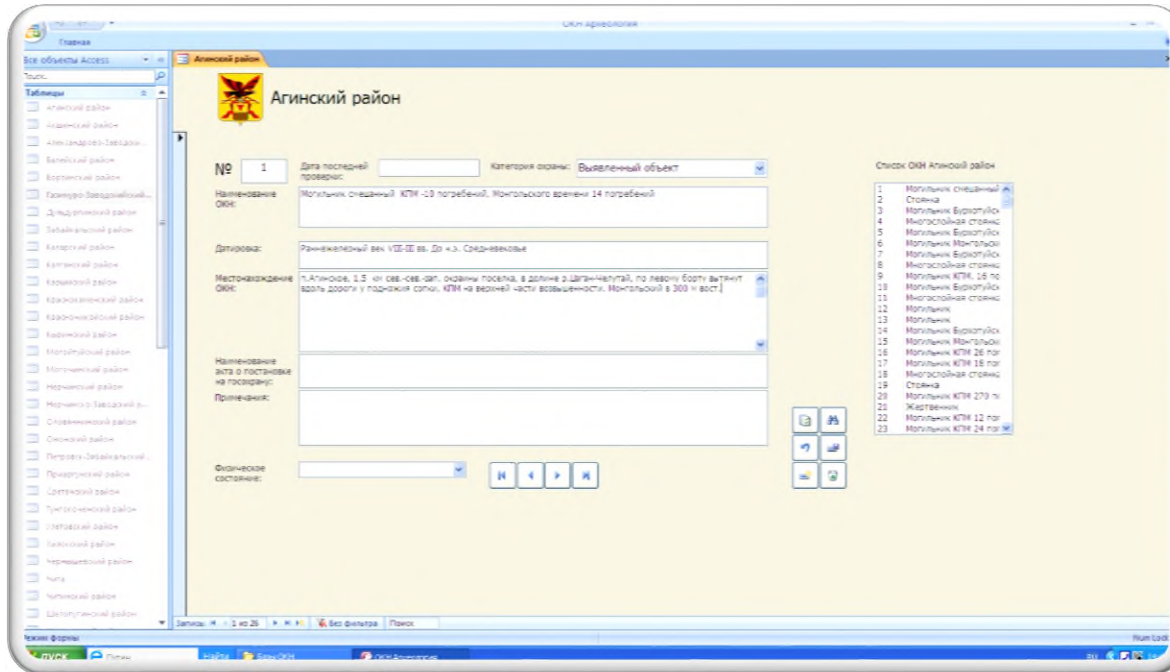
ОКН археология

Главная

Все объекты Access

Поиск...

Таблицы

Агинский район
Акшинский район
Александрово-Заводский...
Балейский район
Борзинский район
Газимуро-Заводский...
Дульдургинский район
Забайкальский район
Каларский район
Калганский район
Карымский район
Краснокаменский район
Красночикойский район
Кыринский район
Могойтуйский район
Моговитуйский район
Нерчинский район
Нерчинско-Заводский р...
Оловяннинский район
Ононский район
Петровск-Забайкальский...
Приаргунский район
Сретенский район
Тунгокоченский район
Улетовский район
Шелопугинский район
Чернышевский район
Чита
Читинский район
Шилкинский район

Агинский район

Агинский район

№ 1

Дата последней проверки:

Категория охраны: Выявленный объект

Наименование ОКН: Могильник смешанный КПМ -10 погребений, Монгольского времени 14 погребений

Датировка: Раннежелезный век VIII-III вв. До н.э. Средневековье

Местонахождение ОКН: п.Агинское, 1.5 км сев.-сев.-зап. окраины поселка, в долине р.Цагангчелутай, по левому борту вытянут вдоль дороги у подножия сопки. КПМ на верхней части возвышенности. Монгольский в 300 м вост.

Наименование акта о постановке на госохрану:

Примечания:

Физическое состояние:

Список ОКН Агинский район

1 Могильник смешанный
2 Стоянка
3 Могильник Бурхотуйск
4 Многослойная стоянк
5 Могильник Бурхотуйск
6 Могильник Монгольск
7 Могильник Бурхотуйск
8 Многослойная стоянк
9 Могильник КПМ, 16 по
10 Могильник Бурхотуйск
11 Многослойная стоянк
12 Могильник
13 Могильник
14 Могильник Бурхотуйск
15 Могильник Монгольск
16 Могильник КПМ 26 пог
17 Могильник КПМ 18 пог
18 Многослойная стоянк
19 Стоянка
20 Могильник КПМ 270 п
21 Жертвенник
22 Могильник КПМ 12 пог
23 Могильник КПМ 24 пог

Запись: 1 из 26 Без фильтра Поиск

Режим формы

Num Lock

пуск

ОКН Археология